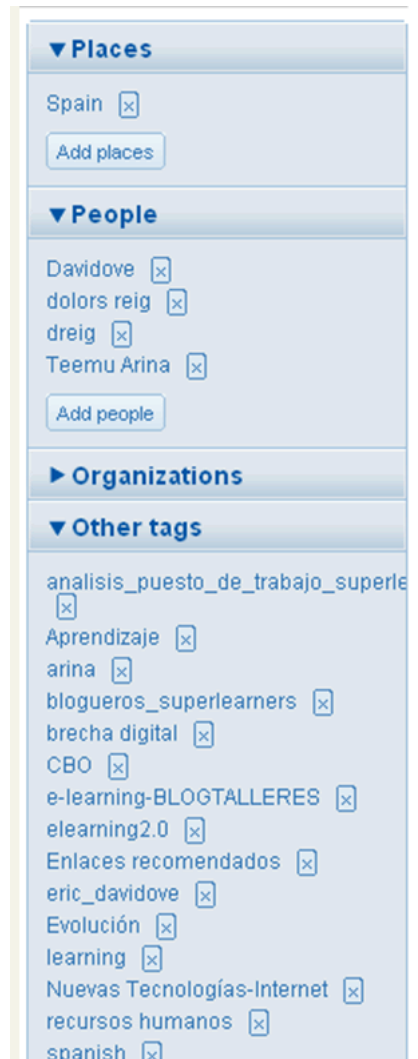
▼Places

Spain ☒

Add places

▼People

Davidove ☒
dolors reig ☒
dreig ☒
Teemu Arina ☒

Add people

▶Organizations

▼Other tags

analisis_puesto_de_trabajo_superle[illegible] ☒
Aprendizaje ☒
arina ☒
blogueros_superlearners ☒
brecha digital ☒
CBO ☒
e-learning-BLOGTALLERES ☒
elearning2.0 ☒
Enlaces recomendados ☒
eric_davidove ☒
Evolución ☒
learning ☒
Nuevas Tecnologías-Internet ☒
recursos humanos ☒
spanish ☒